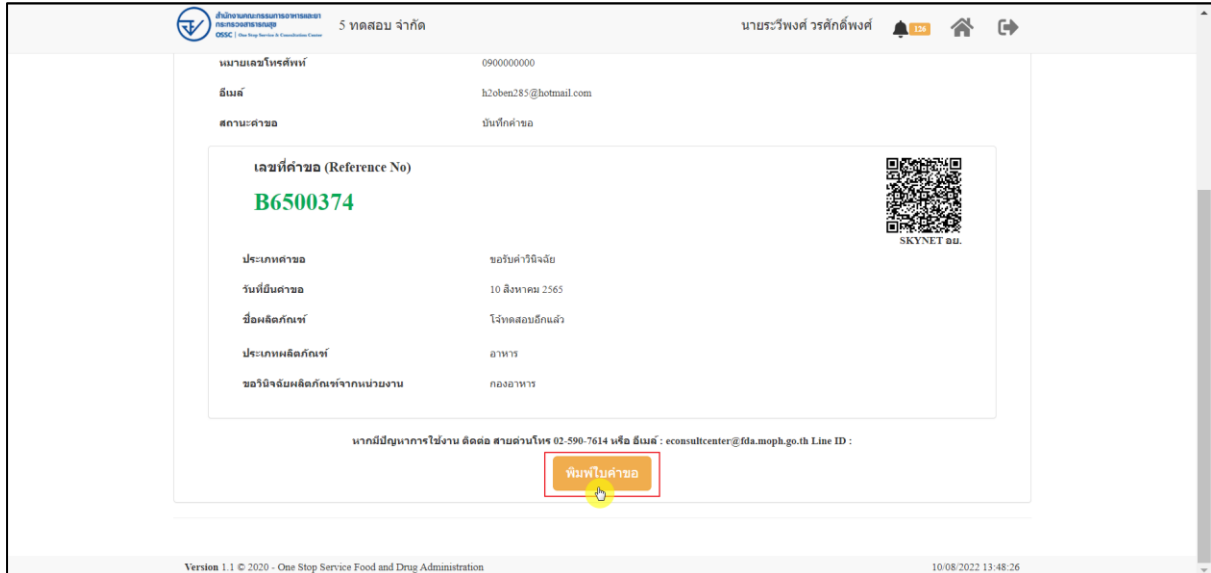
สำนักงานคณะกรรมการอาหารและยา กระทรวงสาธารณสุข
OSSC | One Stop Service & Consultation Center
5 ทดสอบ จำกัด
นายธะวีพงศ์ วรศักดิ์พงศ์
126

หมายเลขโทรศัพท์ 0900000000
อีเมล์ h2oben285@hotmail.com
สถานะคำขอ บันทึกคำขอ

เลขที่คำขอ (Reference No)
B6500374

SKYNET อย.

| | |
|---|---|
| ประเภทคำขอ | ขอรับคำวินิจฉัย |
| วันที่ยื่นคำขอ | 10 สิงหาคม 2565 |
| ชื่อผลิตภัณฑ์ | โจ้ทดสอบอีกแล้ว |
| ประเภทผลิตภัณฑ์ | อาหาร |
| ขอวินิจฉัยผลิตภัณฑ์จากหน่วยงาน | กองอาหาร |

หากมีปัญหาการใช้งาน ติดต่อ สายด่วนโทร 02-590-7614 หรือ อีเมล์ : econsultcenter@fda.moph.go.th Line ID :

พิมพ์ใบคำขอ

Version 1.1 © 2020 - One Stop Service Food and Drug Administration
10/08/2022 13:48:26